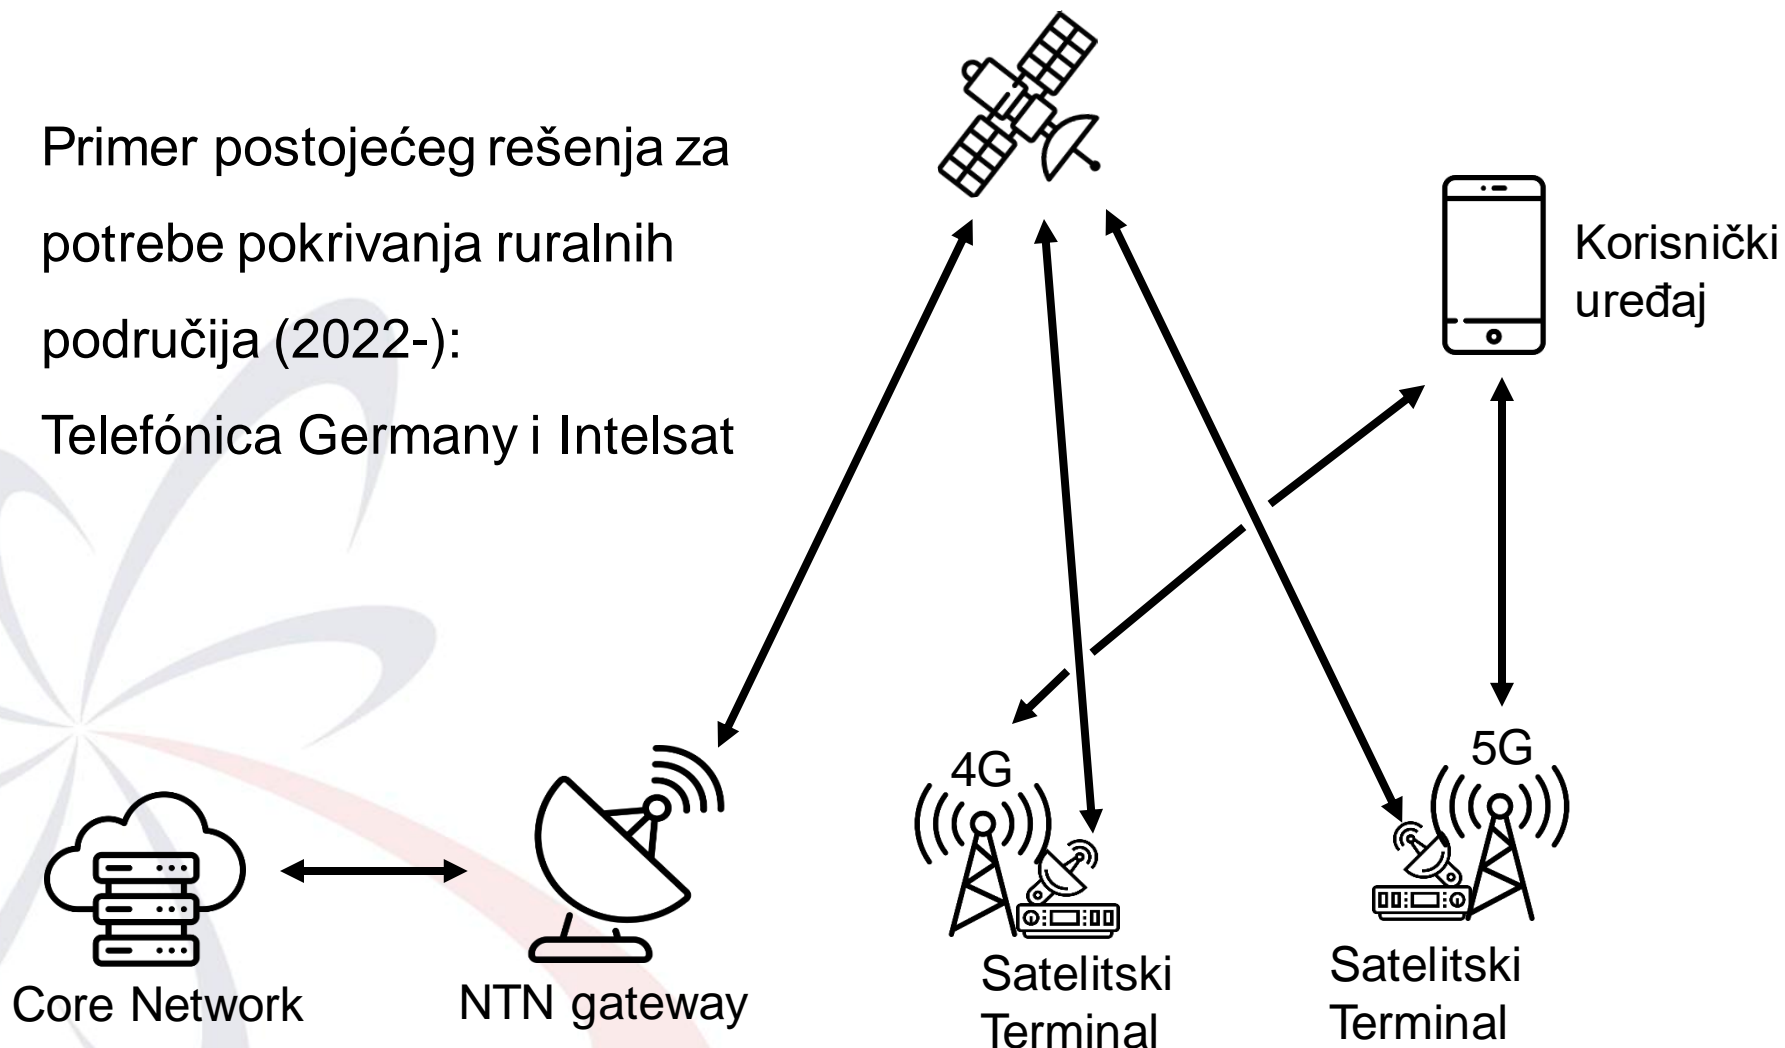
Primer postojećeg rešenja za potrebe pokrivanja ruralnih područija (2022-):

Telefónica Germany i Intelsat

Korisnički uređaj

4G

5G

Core Network

NTN gateway

Satelitski Terminal

Satelitski Terminal